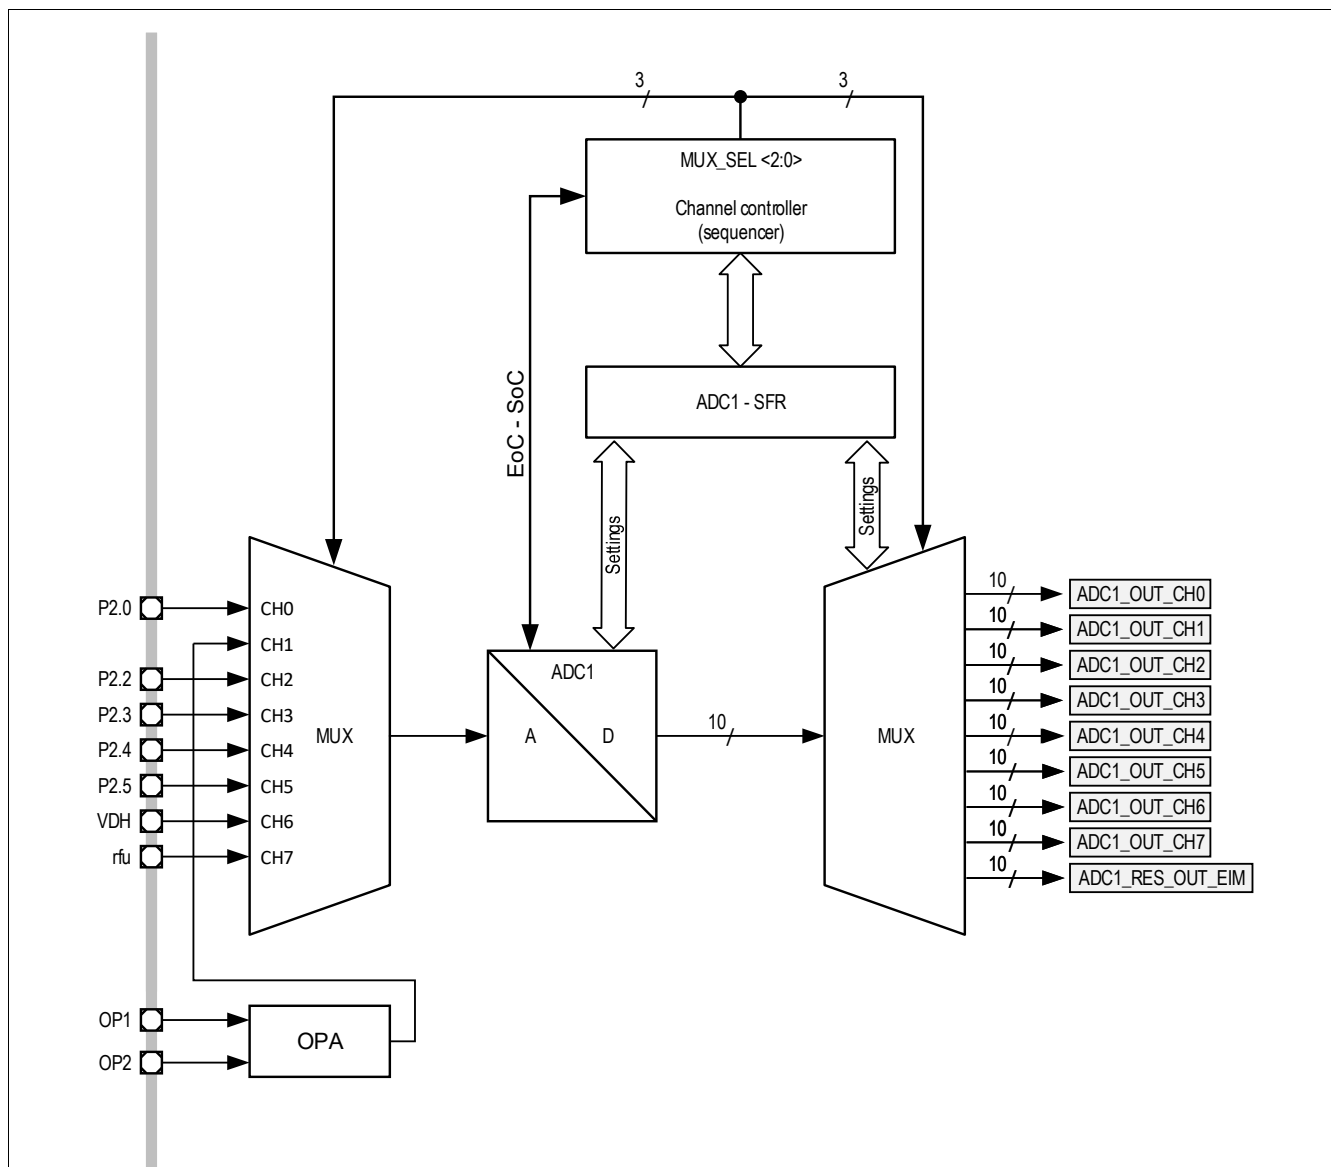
3
3
MUX_SEL <2:0>
Channel controller (sequencer)
EoC - SoC
ADC1 - SFR
Settings
Settings
P2.0
CH0
CH1
P2.2
CH2
P2.3
CH3
P2.4
CH4
P2.5
CH5
VDH
CH6
rfu
CH7
MUX
ADC1
A
D
10
MUX
10
ADC1_OUT_CH0
10
ADC1_OUT_CH1
10
ADC1_OUT_CH2
10
ADC1_OUT_CH3
10
ADC1_OUT_CH4
10
ADC1_OUT_CH5
10
ADC1_OUT_CH6
10
ADC1_OUT_CH7
10
ADC1_RES_OUT_EIM
OP1
OP2
OPA